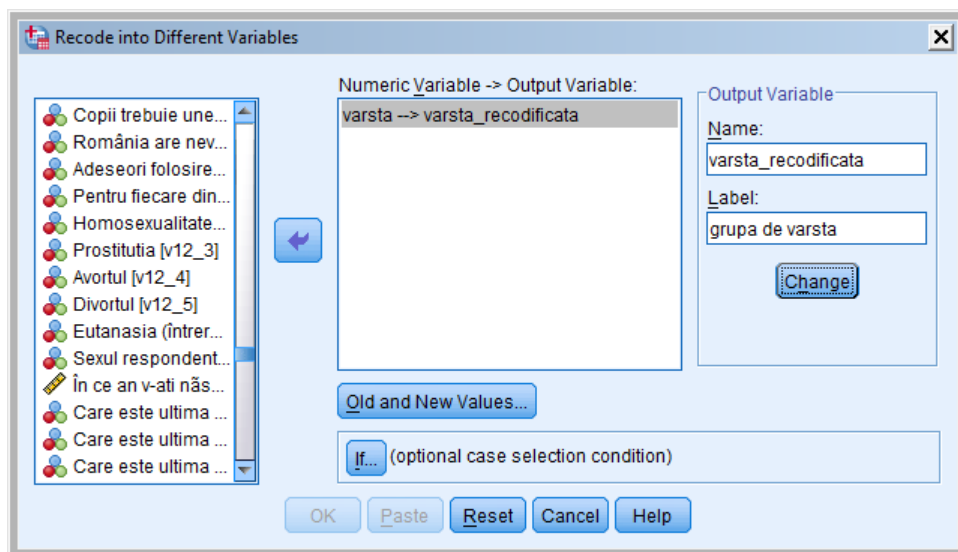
Recode into Different Variables

Copii trebuie une...
România are nev...
Adeseori folosire...
Pentru fiecare din...
Homosexualitate...
Prostitutia [v12_3]
Avortul [v12_4]
Divortul [v12_5]
Eutanasia (întrer...
Sexul respondent...
În ce an v-ati năs...
Care este ultima ...
Care este ultima ...
Care este ultima ...

Numeric Variable -> Output Variable:
varsta --> varsta_recodificata

Output Variable
Name:
varsta_recodificata
Label:
grupa de varsta
Change

Old and New Values...

If... (optional case selection condition)

OK Paste Reset Cancel Help